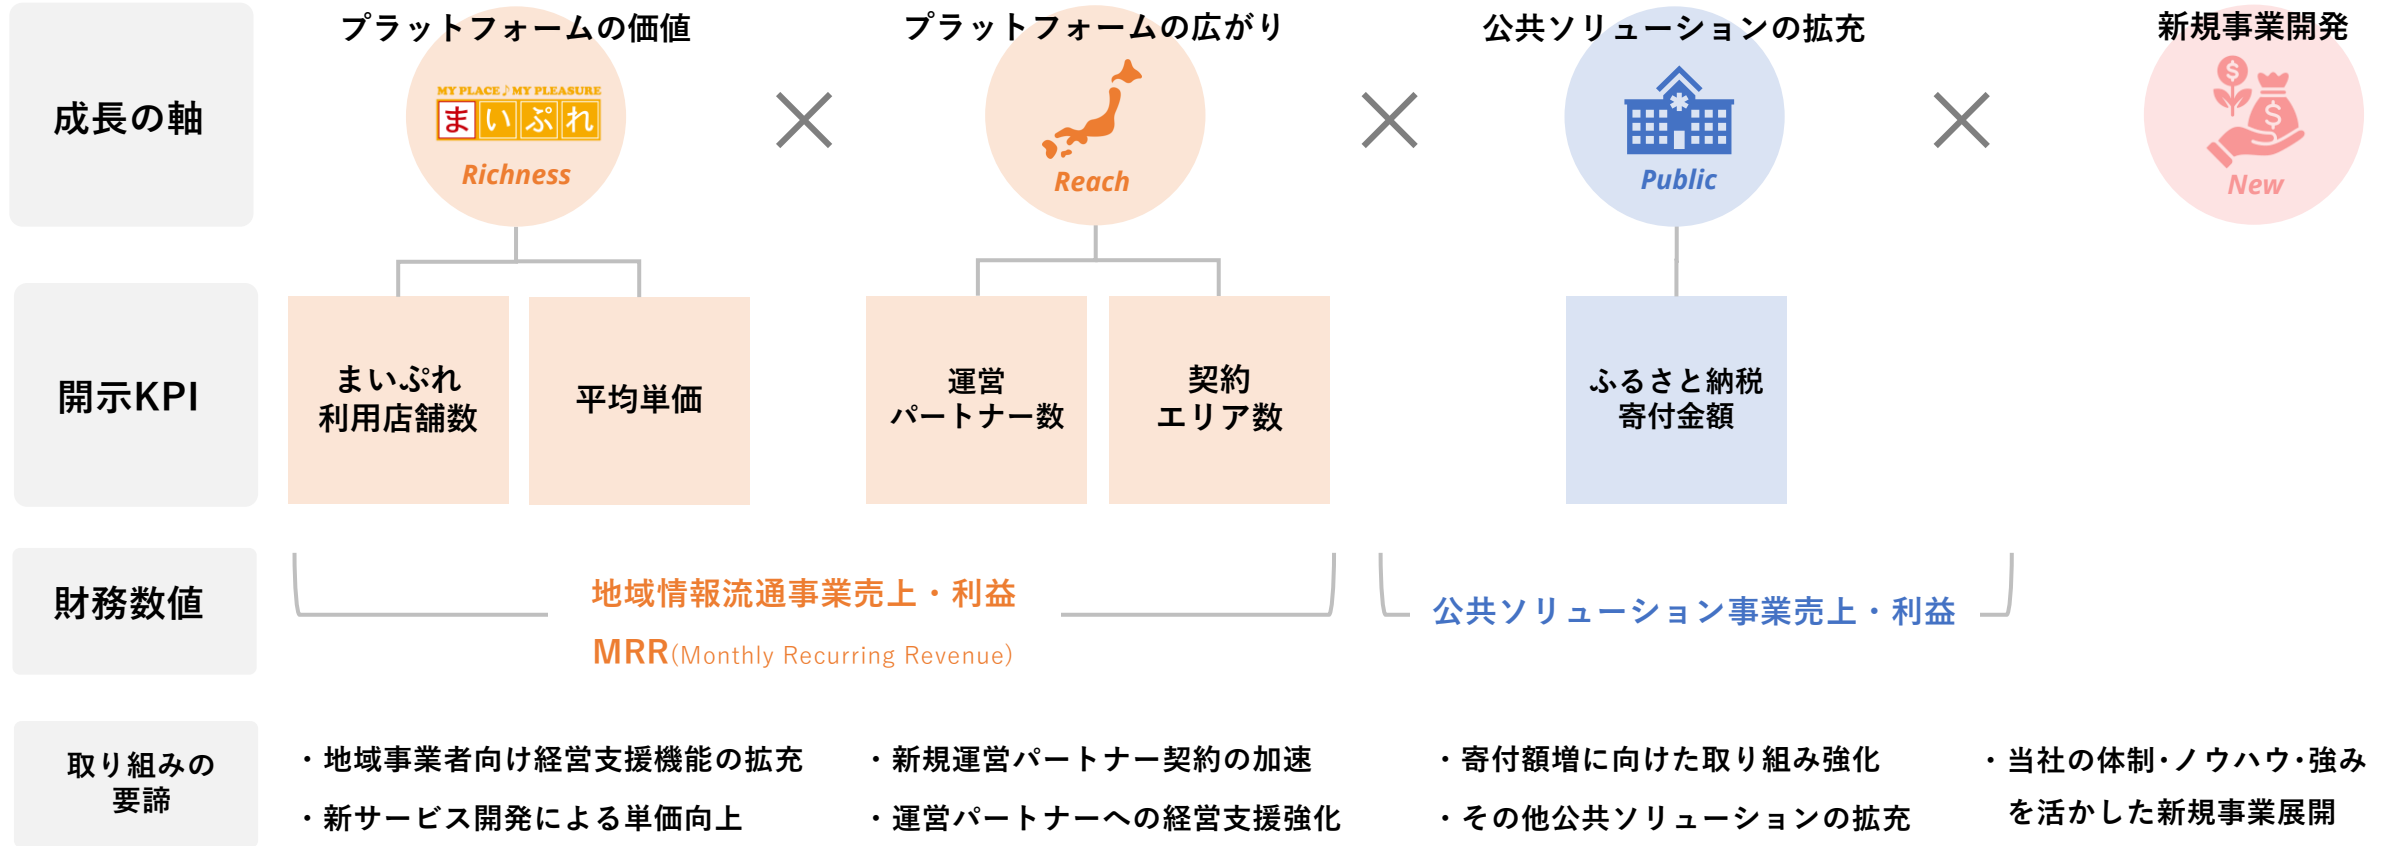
成長の軸

プラットフォームの価値

MY PLACE♪MY PLEASURE
まいぷれ
Richness

×

プラットフォームの広がり

Reach

×

公共ソリューションの拡充

Public

×

新規事業開発

New

開示KPI

まいぷれ
利用店舗数

平均単価

運営
パートナー数

契約
エリア数

ふるさと納税
寄付金額

財務数値

地域情報流通事業売上・利益
MRR(Monthly Recurring Revenue)

公共ソリューション事業売上・利益

取り組みの
要諦

・地域事業者向け経営支援機能の拡充
・新サービス開発による単価向上

・新規運営パートナー契約の加速
・運営パートナーへの経営支援強化

・寄付額増に向けた取り組み強化
・その他公共ソリューションの拡充

・当社の体制･ノウハウ･強み
を活かした新規事業展開